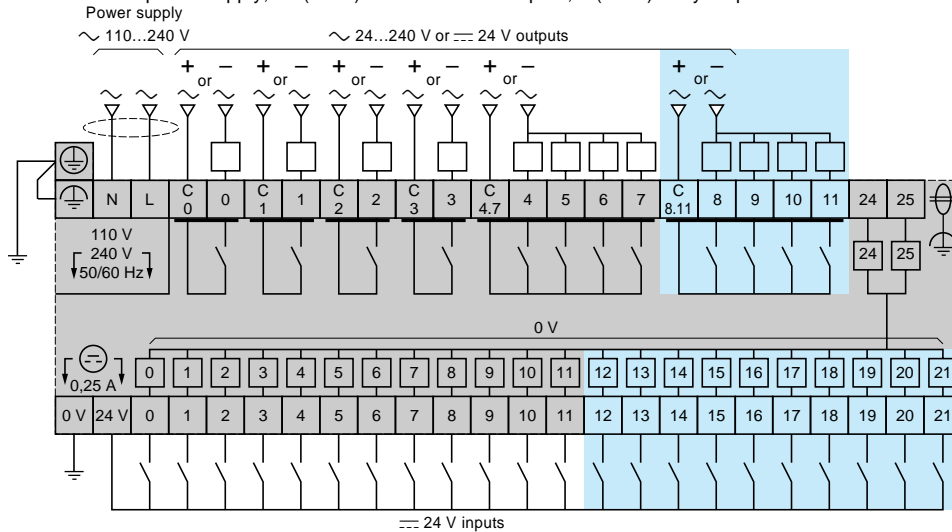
Power supply
$\sim$ 110…240 V
$\sim$ 24…240 V or $\overline{\phantom{x}}$ 24 V outputs

+ or – + or – + or – + or – + or – + or –

N L C 0 0 C 1 1 C 2 2 C 3 3 C 4.7 4 5 6 7 C 8.11 8 9 10 11 24 25

110 V
240 V
50/60 Hz

24 25

0 V

0,25 A 0 1 2 3 4 5 6 7 8 9 10 11 12 13 14 15 16 17 18 19 20 21

0 V 24 V 0 1 2 3 4 5 6 7 8 9 10 11 12 13 14 15 16 17 18 19 20 21

$\overline{\phantom{x}}$ 24 V inputs